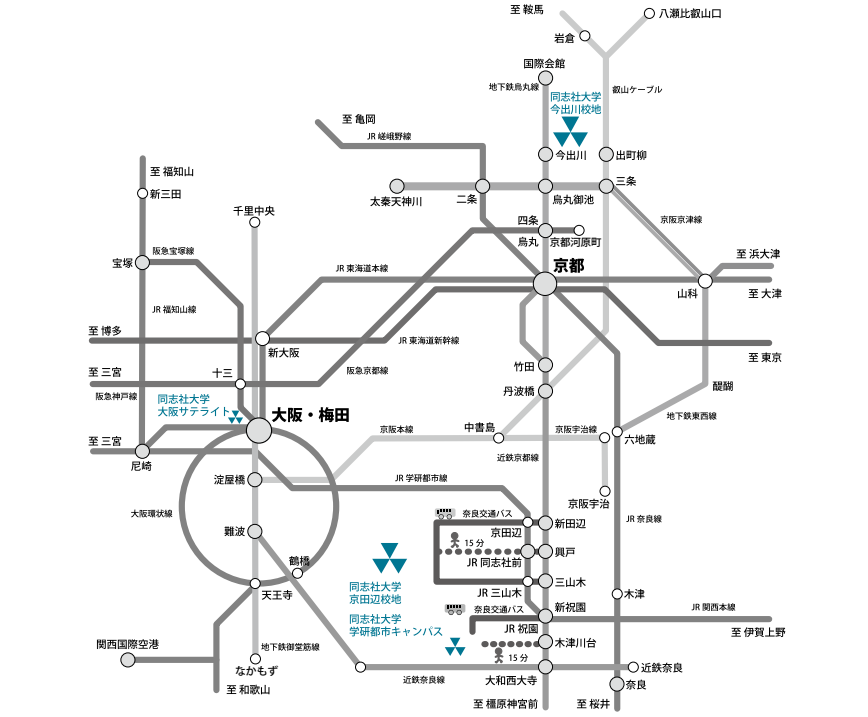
至 鞍馬
八瀬比叡山口
岩倉
国際会館
地下鉄烏丸線
叡山ケーブル
同志社大学
今出川校地
至 亀岡
JR 嵯峨野線
今出川
出町柳
至 福知山
新三田
太秦天神川
二条
烏丸御池
三条
京阪京津線
千里中央
四条
烏丸
京都河原町
宝塚
阪急宝塚線
京都
至 浜大津
JR 東海道本線
山科
至 大津
JR 福知山線
至 博多
新大阪
JR 東海道新幹線
至 東京
竹田
至 三宮
十三
阪急京都線
丹波橋
醍醐
阪急神戸線
同志社大学
大阪サテライト
大阪・梅田
地下鉄東西線
至 三宮
京阪本線
中書島
京阪宇治線
六地蔵
尼崎
近鉄京都線
淀屋橋
JR 学研都市線
京阪宇治
大阪環状線
奈良交通バス
新田辺
JR 奈良線
京田辺
15 分
難波
興戸
JR 同志社前
鶴橋
同志社大学
京田辺校地
JR 三山木
三山木
天王寺
木津
奈良交通バス
新祝園
JR 関西本線
同志社大学
学研都市キャンパス
JR 祝園
至 伊賀上野
関西国際空港
木津川台
地下鉄御堂筋線
15 分
近鉄奈良
なかもず
近鉄奈良線
大和西大寺
奈良
至 和歌山
至 橿原神宮前
至 桜井